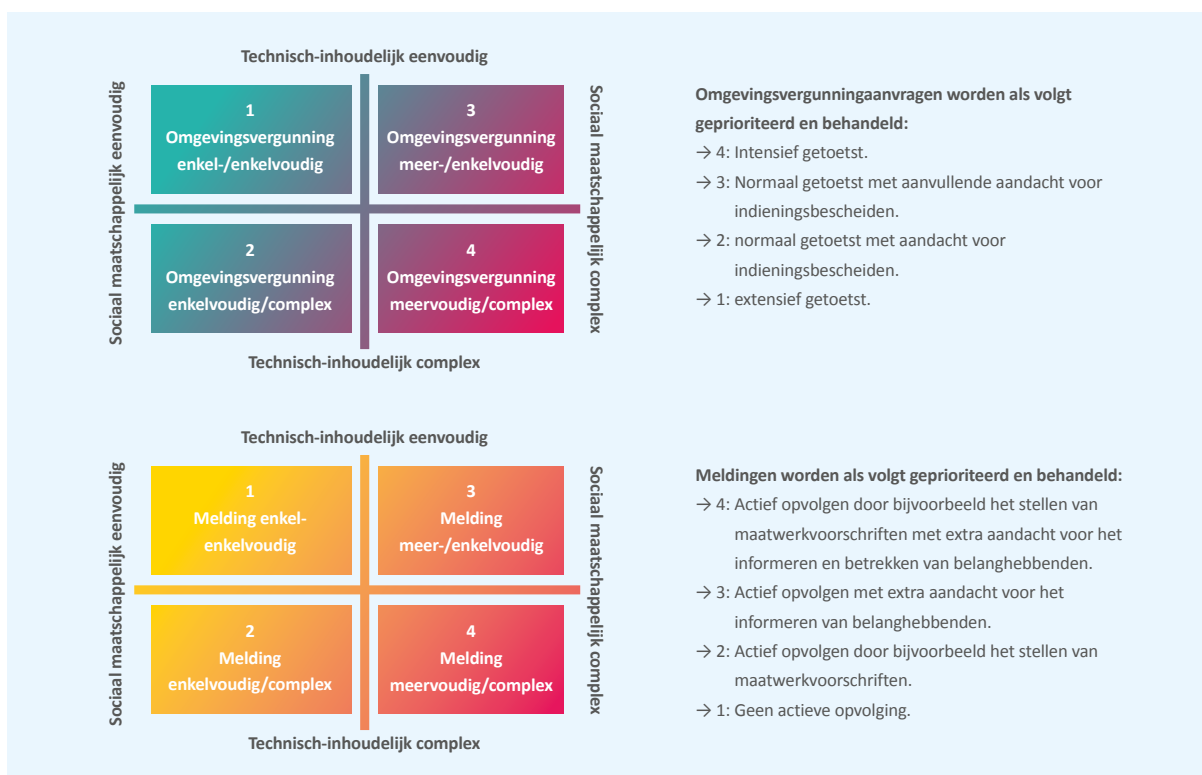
Technisch-inhoudelijk eenvoudig

Sociaal maatschappelijk eenvoudig

Sociaal maatschappelijk complex

1
Omgevingsvergunning enkel-/enkelvoudig

3
Omgevingsvergunning meer-/enkelvoudig

2
Omgevingsvergunning enkelvoudig/complex

4
Omgevingsvergunning meervoudig/complex

Technisch-inhoudelijk complex

Omgevingsvergunningaanvragen worden als volgt geprioriteerd en behandeld:
→ 4: Intensief getoetst.
→ 3: Normaal getoetst met aanvullende aandacht voor indieningsbescheiden.
→ 2: normaal getoetst met aandacht voor indieningsbescheiden.
→ 1: extensief getoetst.

Technisch-inhoudelijk eenvoudig

Sociaal maatschappelijk eenvoudig

Sociaal maatschappelijk complex

1
Melding enkel-enkelvoudig

3
Melding meer-/enkelvoudig

2
Melding enkelvoudig/complex

4
Melding meervoudig/complex

Technisch-inhoudelijk complex

Meldingen worden als volgt geprioriteerd en behandeld:
→ 4: Actief opvolgen door bijvoorbeeld het stellen van maatwerkvoorschriften met extra aandacht voor het informeren en betrekken van belanghebbenden.
→ 3: Actief opvolgen met extra aandacht voor het informeren van belanghebbenden.
→ 2: Actief opvolgen door bijvoorbeeld het stellen van maatwerkvoorschriften.
→ 1: Geen actieve opvolging.